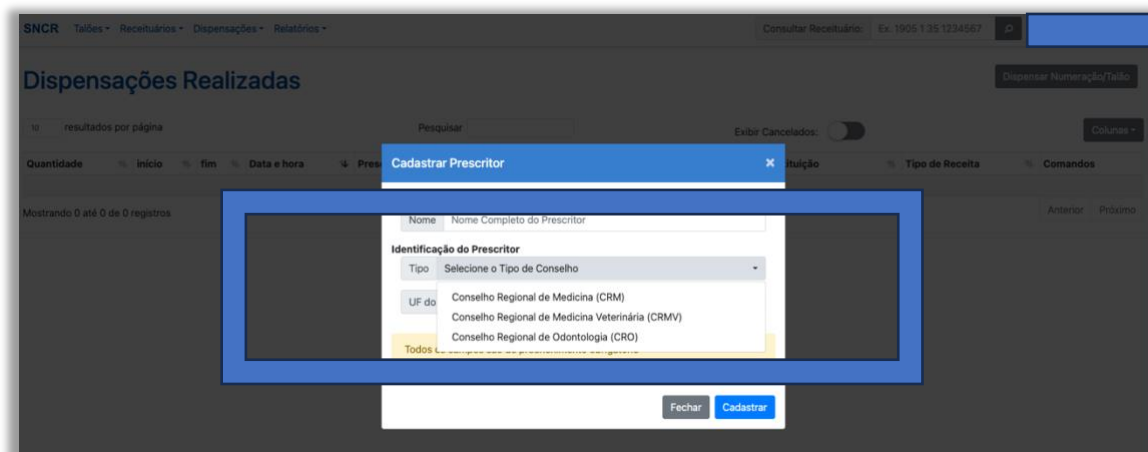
SNCR Talões ▾ Receituários ▾ Dispensações ▾ Relatórios ▾

Consultar Receituário: Ex. 1905 1 35 1234567

Dispensações Realizadas

Dispensar Numeração/Talão

10 resultados por página

Pesquisar

Exibir Cancelados:

Colunas ▾

Quantidade | início | fim | Data e hora | Pres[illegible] | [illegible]tuição | Tipo de Receita | Comandos

Mostrando 0 até 0 de 0 registros

Anterior Próximo

Cadastrar Prescritor ×

Nome Nome Completo do Prescritor

Identificação do Prescritor

Tipo Selecione o Tipo de Conselho

UF do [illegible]

Conselho Regional de Medicina (CRM)
Conselho Regional de Medicina Veterinária (CRMV)
Conselho Regional de Odontologia (CRO)

Todos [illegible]

Fechar Cadastrar